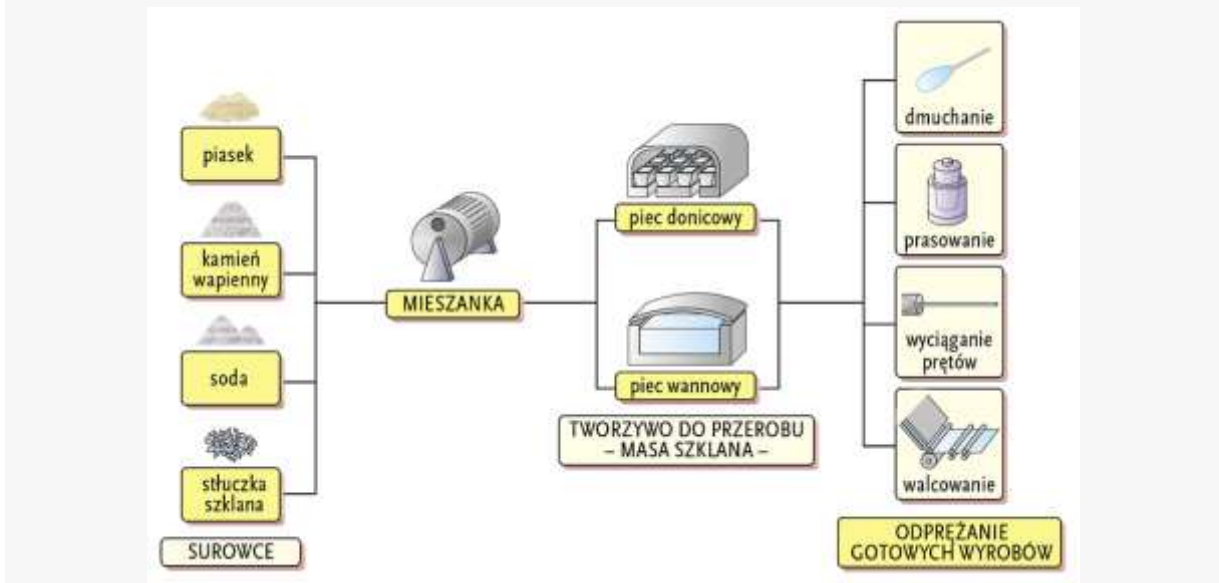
piasek

kamień wapienny

soda

stłuczka szklana

SUROWCE

MIESZANKA

piec donicowy

piec wannowy

TWORZYWO DO PRZEROBU – MASA SZKLANA –

dmuchanie

prasowanie

wyciąganie prętów

walcowanie

ODPRĘŻANIE GOTOWYCH WYROBÓW